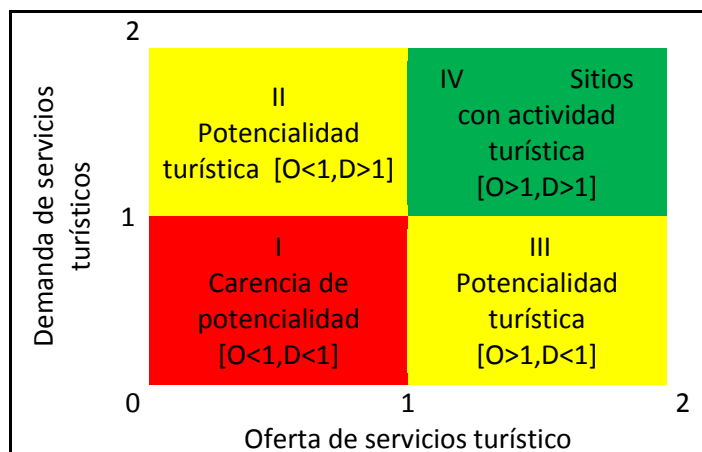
2

Demanda de servicios turísticos

II
Potencialidad
turística [O<1,D>1]

IV Sitios
con actividad
turística
[O>1,D>1]

1

I
Carencia de
potencialidad
[O<1,D<1]

III
Potencialidad
turística
[O>1,D<1]

0

1

2

Oferta de servicios turístico